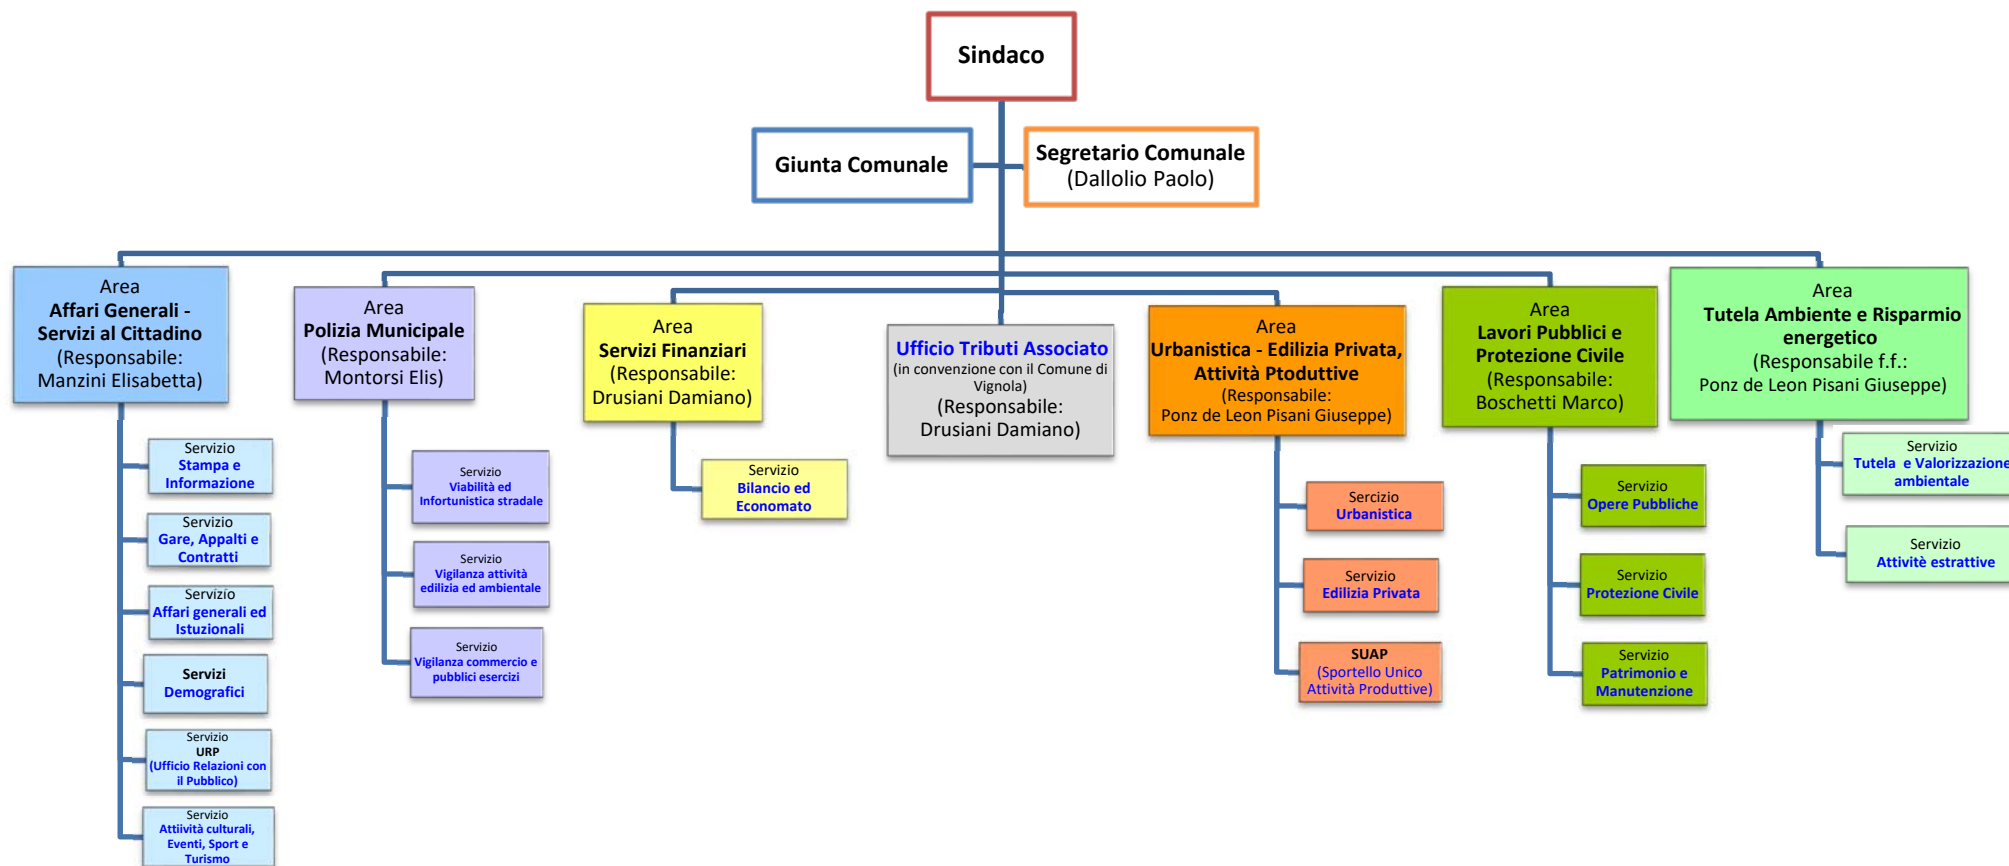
Sindaco

Giunta Comunale

Segretario Comunale
(Dallolio Paolo)

Area
Affari Generali - Servizi al Cittadino
(Responsabile: Manzini Elisabetta)

Servizio
Stampa e Informazione

Servizio
Gare, Appalti e Contratti

Servizio
Affari generali ed Istuzionali

Servizi
Demografici

Servizio
URP
(Ufficio Relazioni con il Pubblico)

Servizio
Attiività culturali, Eventi, Sport e Turismo

Area
Polizia Municipale
(Responsabile: Montorsi Elis)

Servizio
Viabilità ed Infortunistica stradale

Servizio
Vigilanza attività edilizia ed ambientale

Servizio
Vigilanza commercio e pubblici esercizi

Area
Servizi Finanziari
(Responsabile: Drusiani Damiano)

Servizio
Bilancio ed Economato

Ufficio Tributi Associato
(in convenzione con il Comune di Vignola)
(Responsabile: Drusiani Damiano)

Area
Urbanistica - Edilizia Privata, Attività Ptoduttive
(Responsabile: Ponz de Leon Pisani Giuseppe)

Sercizio
Urbanistica

Servizio
Edilizia Privata

SUAP
(Sportello Unico Attività Produttive)

Area
Lavori Pubblici e Protezione Civile
(Responsabile: Boschetti Marco)

Servizio
Opere Pubbliche

Servizio
Protezione Civile

Servizio
Patrimonio e Manutenzione

Area
Tutela Ambiente e Risparmio energetico
(Responsabile f.f.: Ponz de Leon Pisani Giuseppe)

Servizio
Tutela e Valorizzazione ambientale

Servizio
Attivitè estrattive